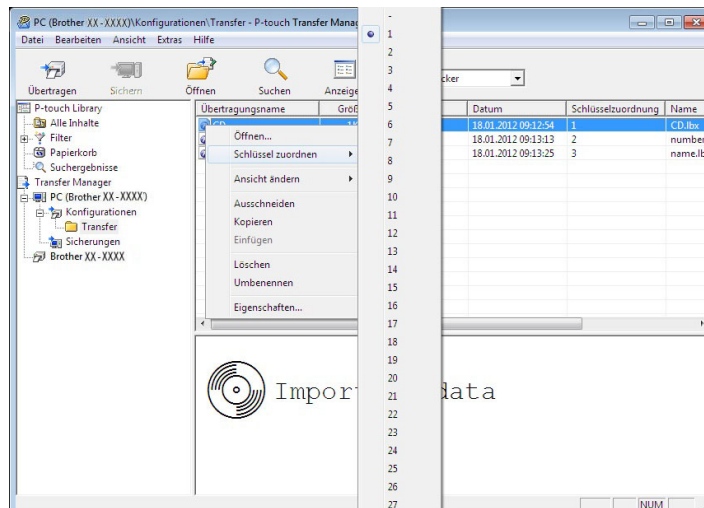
PC (Brother XX-XXXX)\Konfigurationen\Transfer - P-touch Transfer Manag

Datei Bearbeiten Ansicht Extras Hilfe

Übertragen Sichern Öffnen Suchen Anzeige

cker

P-touch Library
Alle Inhalte
Filter
Papierkorb
Suchergebnisse
Transfer Manager
PC (Brother XX-XXXX)
Konfigurationen
Transfer
Sicherungen
Brother XX-XXXX

| Übertragungsname | Größ | Datum | Schlüsselzuordnung | Name |
|---|---|---|---|---|
| CD | | 18.01.2012 09:12:54 | 1 | CD.lbx |
| | | 18.01.2012 09:13:13 | 2 | number |
| | | 18.01.2012 09:13:25 | 3 | name.lb |

Öffnen...
Schlüssel zuordnen
Ansicht ändern
Ausschneiden
Kopieren
Einfügen
Löschen
Umbenennen
Eigenschaften...

-
1
2
3
4
5
6
7
8
9
10
11
12
13
14
15
16
17
18
19
20
21
22
23
24
25
26
27

Impor data

NUM